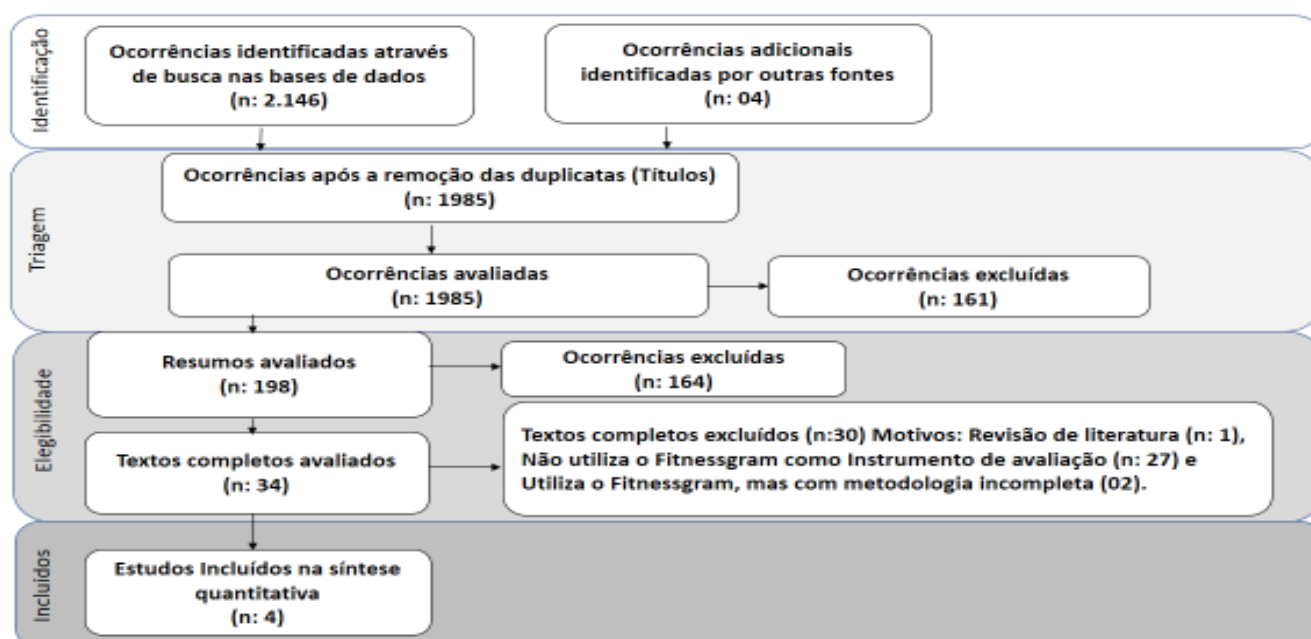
Identificação

Ocorrências identificadas através de busca nas bases de dados
(n: 2.146)

Ocorrências adicionais identificadas por outras fontes
(n: 04)

Triagem

Ocorrências após a remoção das duplicatas (Títulos)
(n: 1985)

Ocorrências avaliadas
(n: 1985)

Ocorrências excluídas
(n: 161)

Elegibilidade

Resumos avaliados
(n: 198)

Ocorrências excluídas
(n: 164)

Textos completos avaliados
(n: 34)

Textos completos excluídos (n:30) Motivos: Revisão de literatura (n: 1), Não utiliza o Fitnessgram como Instrumento de avaliação (n: 27) e Utiliza o Fitnessgram, mas com metodologia incompleta (02).

Incluídos

Estudos Incluídos na síntese quantitativa
(n: 4)